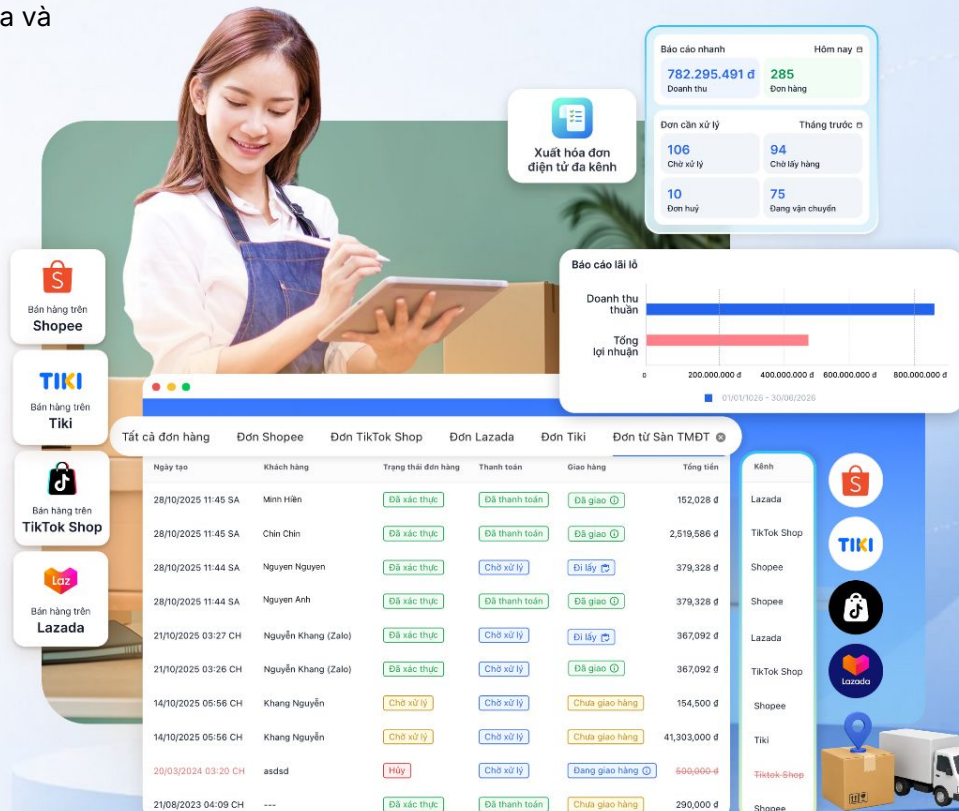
a và

Báo cáo nhanh
Hôm nay
782.295.491 đ
Doanh thu
285
Đơn hàng
Đơn cần xử lý
Tháng trước
106
Chờ xử lý
94
Chờ lấy hàng
10
Đơn huỷ
75
Đang vận chuyển

Xuất hóa đơn điện tử đa kênh

Bán hàng trên Shopee
Bán hàng trên Tiki
Bán hàng trên TikTok Shop
Bán hàng trên Lazada

Báo cáo lãi lỗ
Doanh thu thuần
Tổng lợi nhuận
0
200.000.000 đ
400.000.000 đ
600.000.000 đ
800.000.000 đ
01/01/1026 - 30/06/2026

Tất cả đơn hàng | Đơn Shopee | Đơn TikTok Shop | Đơn Lazada | Đơn Tiki | Đơn từ Sàn TMĐT

| Ngày tạo | Khách hàng | Trạng thái đơn hàng | Thanh toán | Giao hàng | Tổng tiền | Kênh |
|---|---|---|---|---|---|---|
| 28/10/2025 11:45 SA | Minh Hiền | Đã xác thực | Đã thanh toán | Đã giao | 152,028 đ | Lazada |
| 28/10/2025 11:45 SA | Chin Chin | Đã xác thực | Đã thanh toán | Đã giao | 2,519,586 đ | TikTok Shop |
| 28/10/2025 11:44 SA | Nguyen Nguyen | Đã xác thực | Chờ xử lý | Đi lấy | 379,328 đ | Shopee |
| 28/10/2025 11:44 SA | Nguyen Anh | Đã xác thực | Đã thanh toán | Đã giao | 379,328 đ | Shopee |
| 21/10/2025 03:27 CH | Nguyễn Khang (Zalo) | Đã xác thực | Chờ xử lý | Đi lấy | 367,092 đ | Lazada |
| 21/10/2025 03:26 CH | Nguyễn Khang (Zalo) | Đã xác thực | Chờ xử lý | Đã giao | 367,092 đ | TikTok Shop |
| 14/10/2025 05:56 CH | Khang Nguyễn | Chờ xử lý | Chờ xử lý | Chưa giao hàng | 154,500 đ | Shopee |
| 14/10/2025 05:56 CH | Khang Nguyễn | Chờ xử lý | Chờ xử lý | Chưa giao hàng | 41,303,000 đ | Tiki |
| 20/03/2024 03:20 CH | asdsd | Hủy | Chờ xử lý | Đang giao hàng | 500,000 đ | Tiktok Shop |
| 21/08/2023 04:09 CH | --- | Đã xác thực | Đã thanh toán | Chưa giao hàng | 290,000 đ | Shopee |

TIKI
Lazada